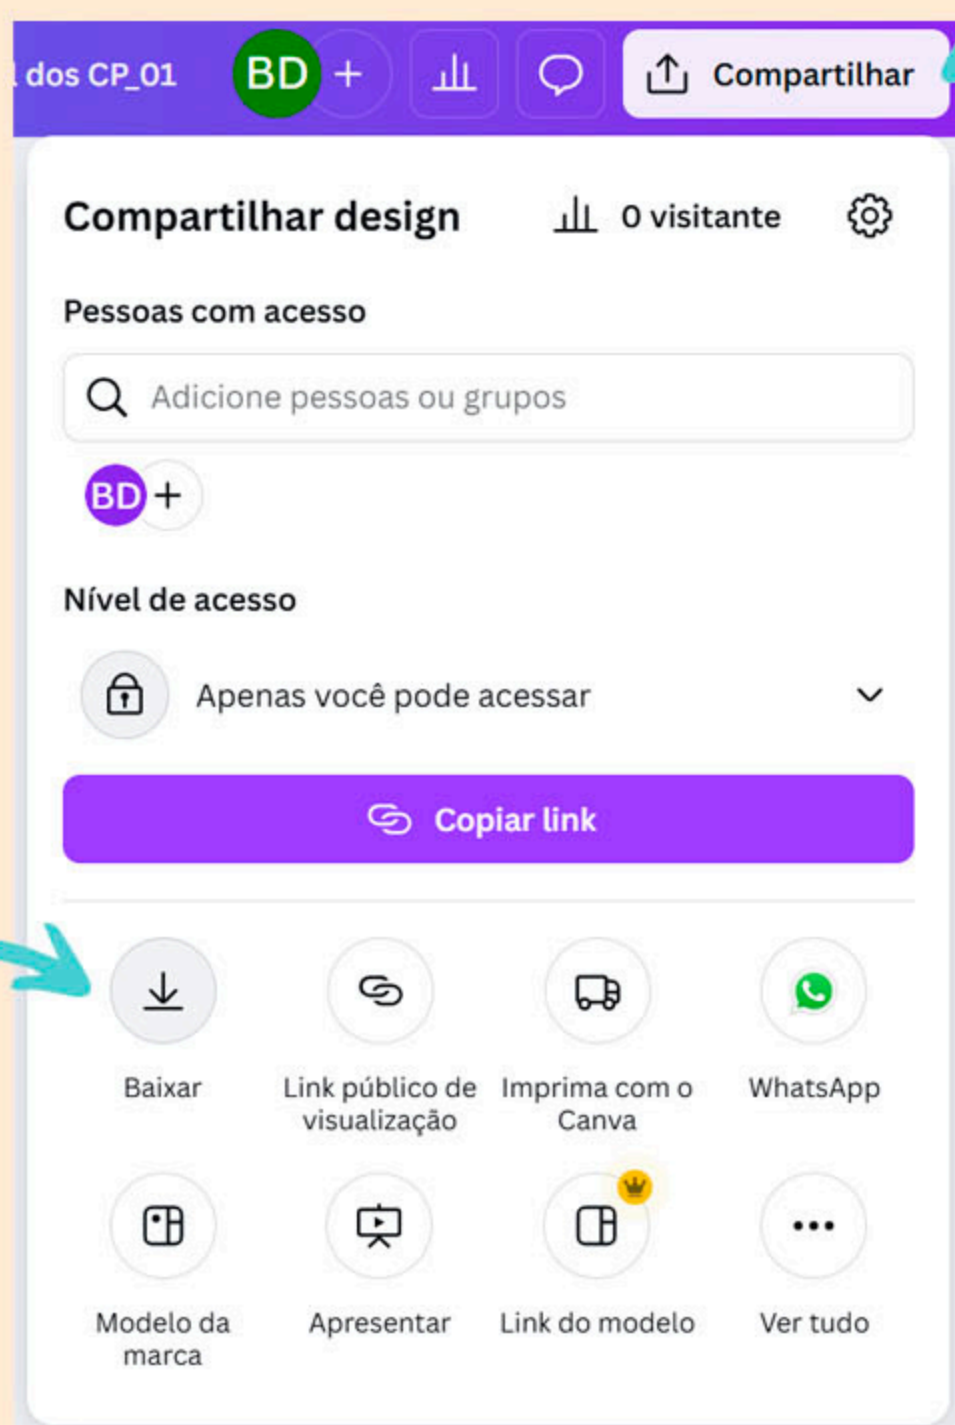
dos CP_01 BD +

Compartilhar

Compartilhar design

0 visitante

Pessoas com acesso

Adicione pessoas ou grupos

BD +

Nível de acesso

Apenas você pode acessar

Copiar link

Baixar

Link público de visualização

Imprima com o Canva

WhatsApp

Modelo da marca

Apresentar

Link do modelo

Ver tudo